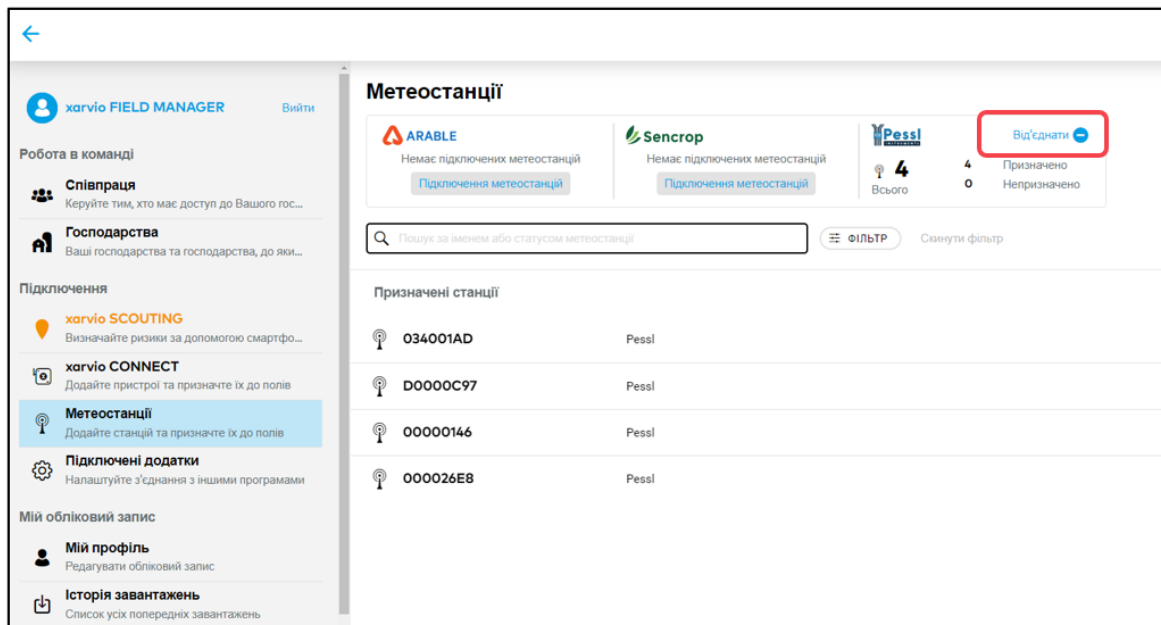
xarvio FIELD MANAGER
Вийти

Робота в команді

Співпраця
Керуйте тим, хто має доступ до Вашого гос...

Господарства
Ваші господарства та господарства, до яки...

Підключення

xarvio SCOUTING
Визначайте ризики за допомогою смартфо...

xarvio CONNECT
Додайте пристрої та призначте їх до полів

Метеостанції
Додайте станцій та призначте їх до полів

Підключені додатки
Налаштуйте з'єднання з іншими програмами

Мій обліковий запис

Мій профіль
Редагувати обліковий запис

Історія завантажень
Список усіх попередніх завантажень

Метеостанції

ARABLE
Немає підключених метеостанцій
Підключення метеостанцій

Sencrop
Немає підключених метеостанцій
Підключення метеостанцій

Pessl
4
Всього
4 Призначено
0 Непризначено
Від'єднати

Пошук за іменем або статусом метеостанції
ФІЛЬТР
Скинути фільтр

Призначені станції

| | |
|---|---|
| 034001AD | Pessl |
| D0000C97 | Pessl |
| 00000146 | Pessl |
| 000026E8 | Pessl |